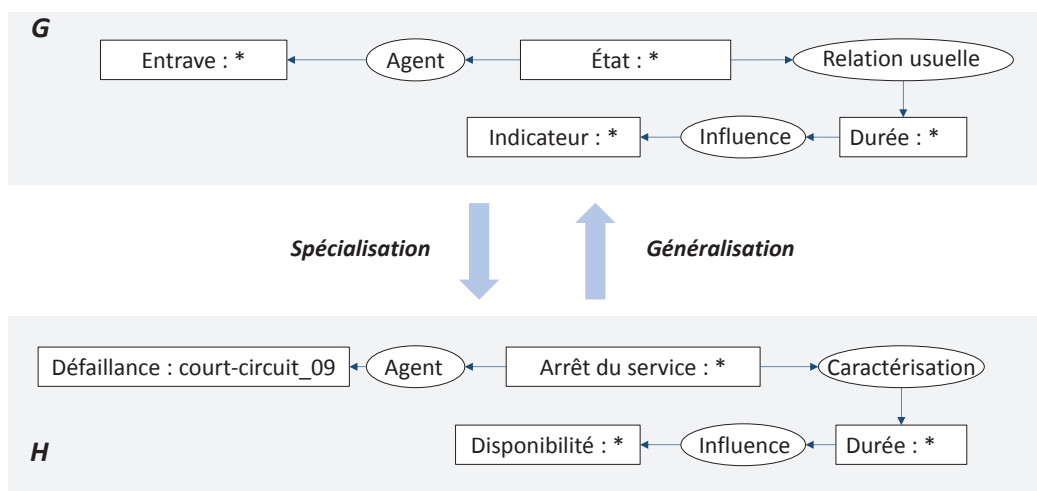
G

Entrave : *
Agent
État : *
Relation usuelle
Indicateur : *
Influence
Durée : *

Spécialisation
Généralisation

Défaillance : court-circuit_09
Agent
Arrêt du service : *
Caractérisation
Disponibilité : *
Influence
Durée : *

H